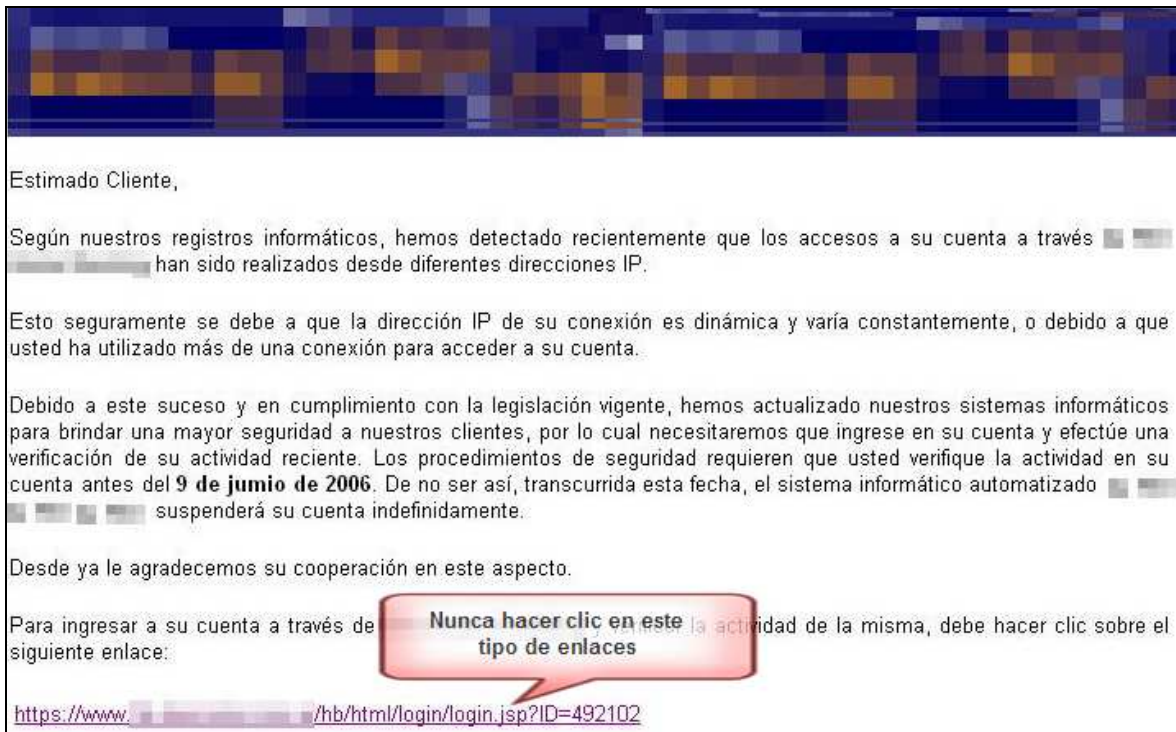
Estimado Cliente,

Según nuestros registros informáticos, hemos detectado recientemente que los accesos a su cuenta a través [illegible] han sido realizados desde diferentes direcciones IP.

Esto seguramente se debe a que la dirección IP de su conexión es dinámica y varía constantemente, o debido a que usted ha utilizado más de una conexión para acceder a su cuenta.

Debido a este suceso y en cumplimiento con la legislación vigente, hemos actualizado nuestros sistemas informáticos para brindar una mayor seguridad a nuestros clientes, por lo cual necesitaremos que ingrese en su cuenta y efectúe una verificación de su actividad reciente. Los procedimientos de seguridad requieren que usted verifique la actividad en su cuenta antes del **9 de jumio de 2006**. De no ser así, transcurrida esta fecha, el sistema informático automatizado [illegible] suspenderá su cuenta indefinidamente.

Desde ya le agradecemos su cooperación en este aspecto.

Para ingresar a su cuenta a través de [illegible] la actividad de la misma, debe hacer clic sobre el siguiente enlace:

Nunca hacer clic en este tipo de enlaces

https://www.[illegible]/hb/html/login/login.jsp?ID=492102